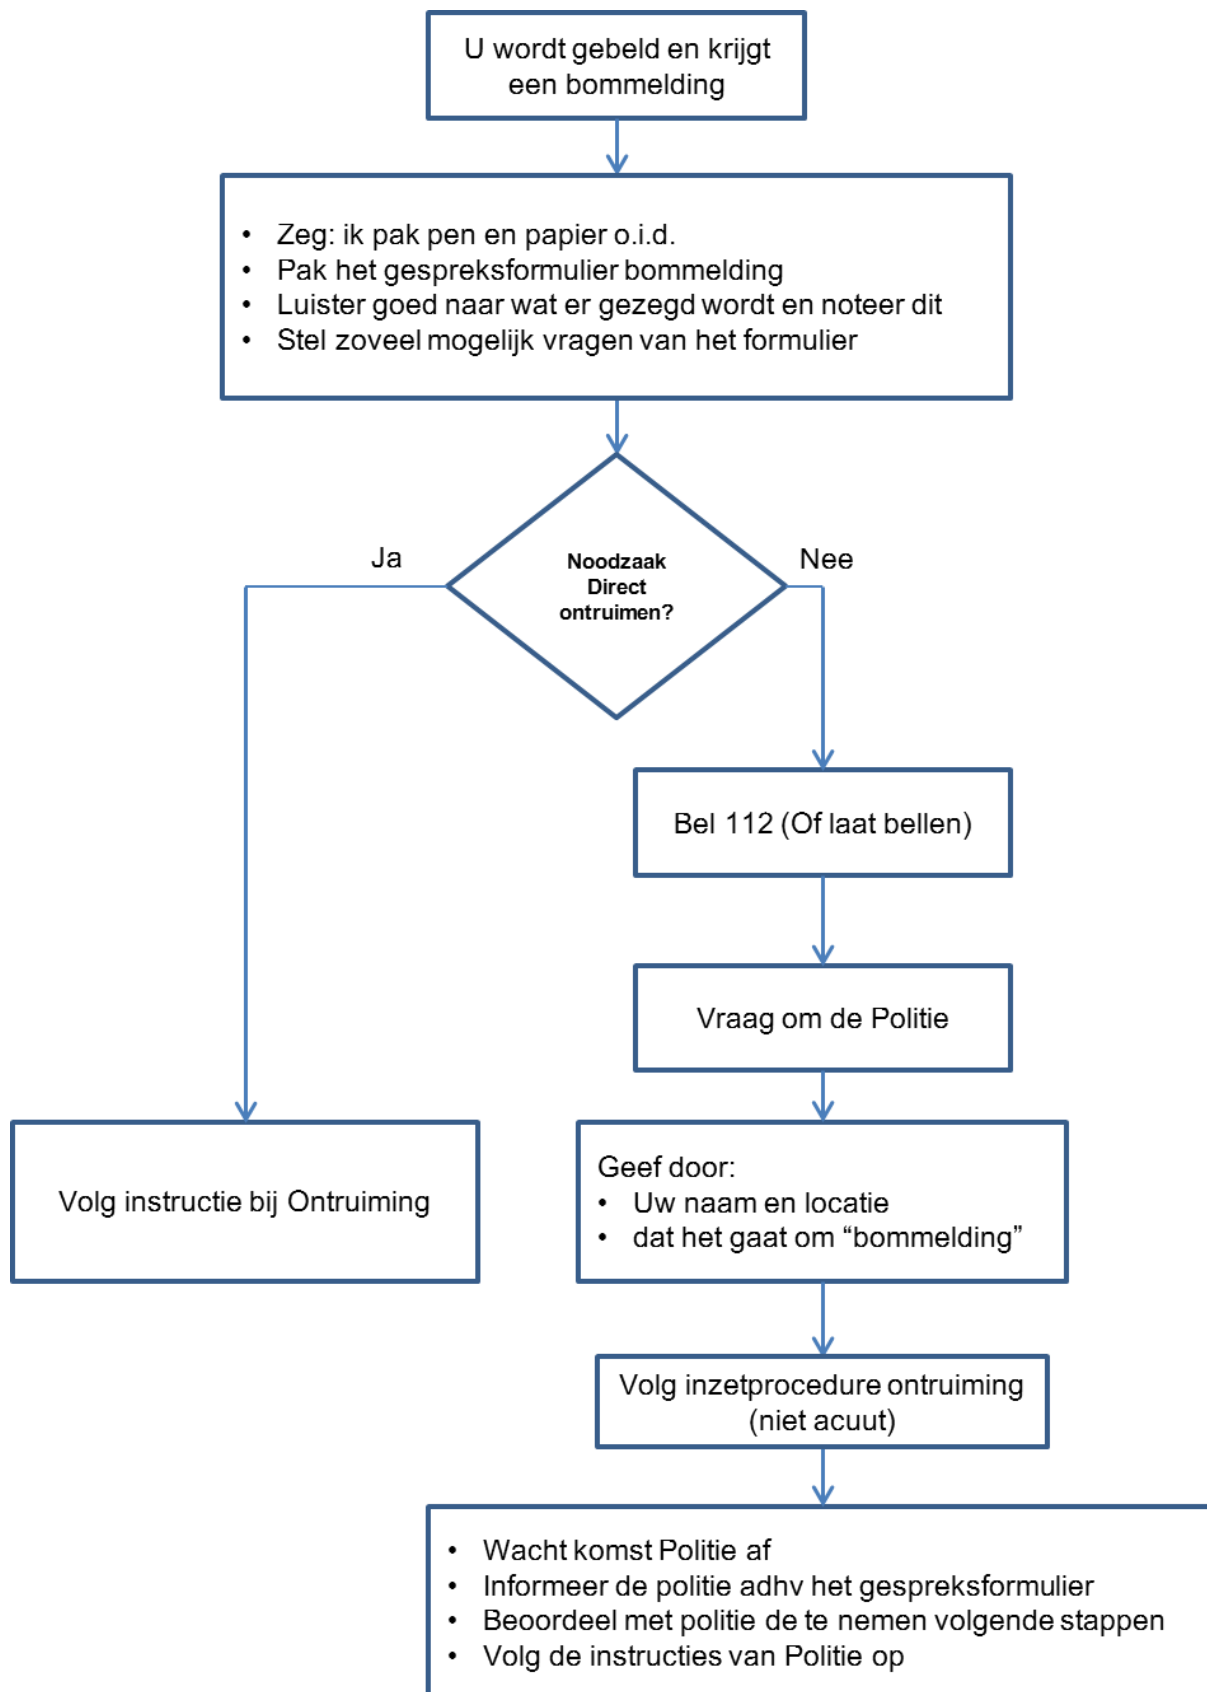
U wordt gebeld en krijgt een bommelding

- Zeg: ik pak pen en papier o.i.d.
- Pak het gespreksformulier bommelding
- Luister goed naar wat er gezegd wordt en noteer dit
- Stel zoveel mogelijk vragen van het formulier

Noodzaak Direct ontruimen?

Ja

Nee

Volg instructie bij Ontruiming

Bel 112 (Of laat bellen)

Vraag om de Politie

Geef door:
- Uw naam en locatie
- dat het gaat om “bommelding”

Volg inzetprocedure ontruiming (niet acuut)

- Wacht komst Politie af
- Informeer de politie adhv het gespreksformulier
- Beoordeel met politie de te nemen volgende stappen
- Volg de instructies van Politie op